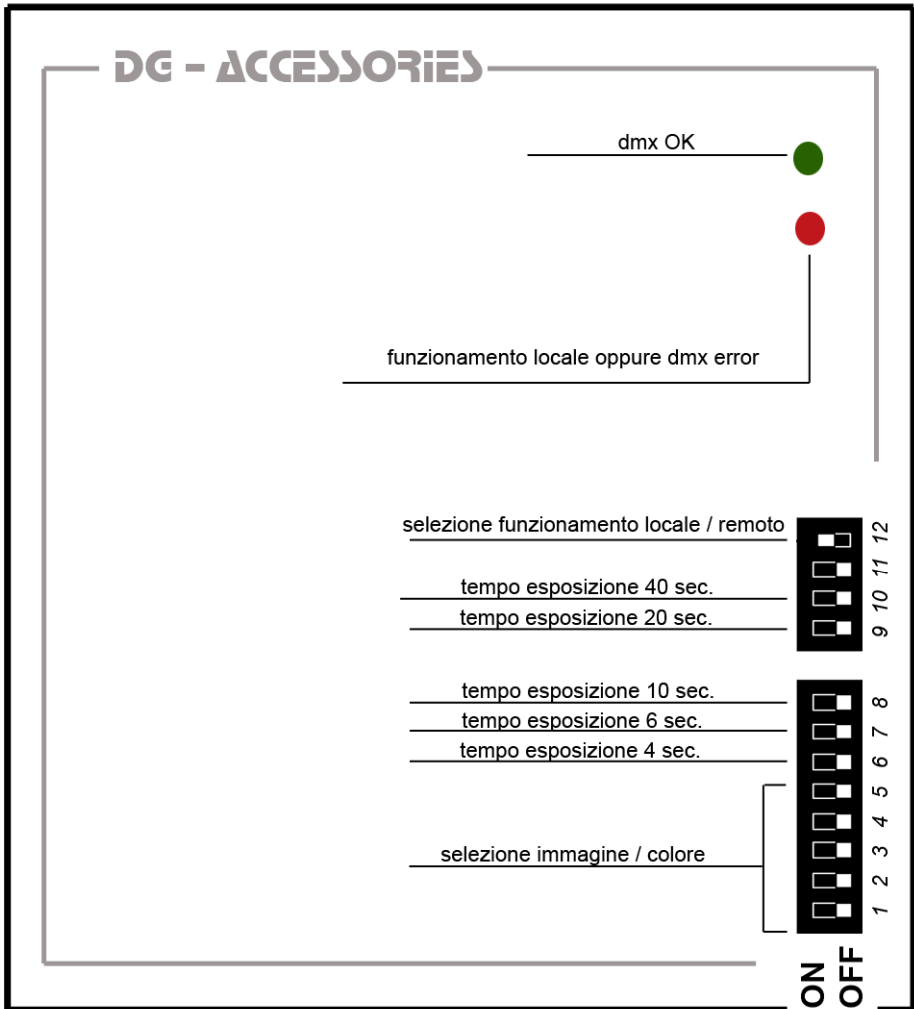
DG - ACCESSORIES

dmx OK

funzionamento locale oppure dmx error

selezione funzionamento locale / remoto

tempo esposizione 40 sec.

tempo esposizione 20 sec.

12
11
10
9

tempo esposizione 10 sec.

tempo esposizione 6 sec.

tempo esposizione 4 sec.

selezione immagine / colore

8
7
6
5
4
3
2
1

ON
OFF